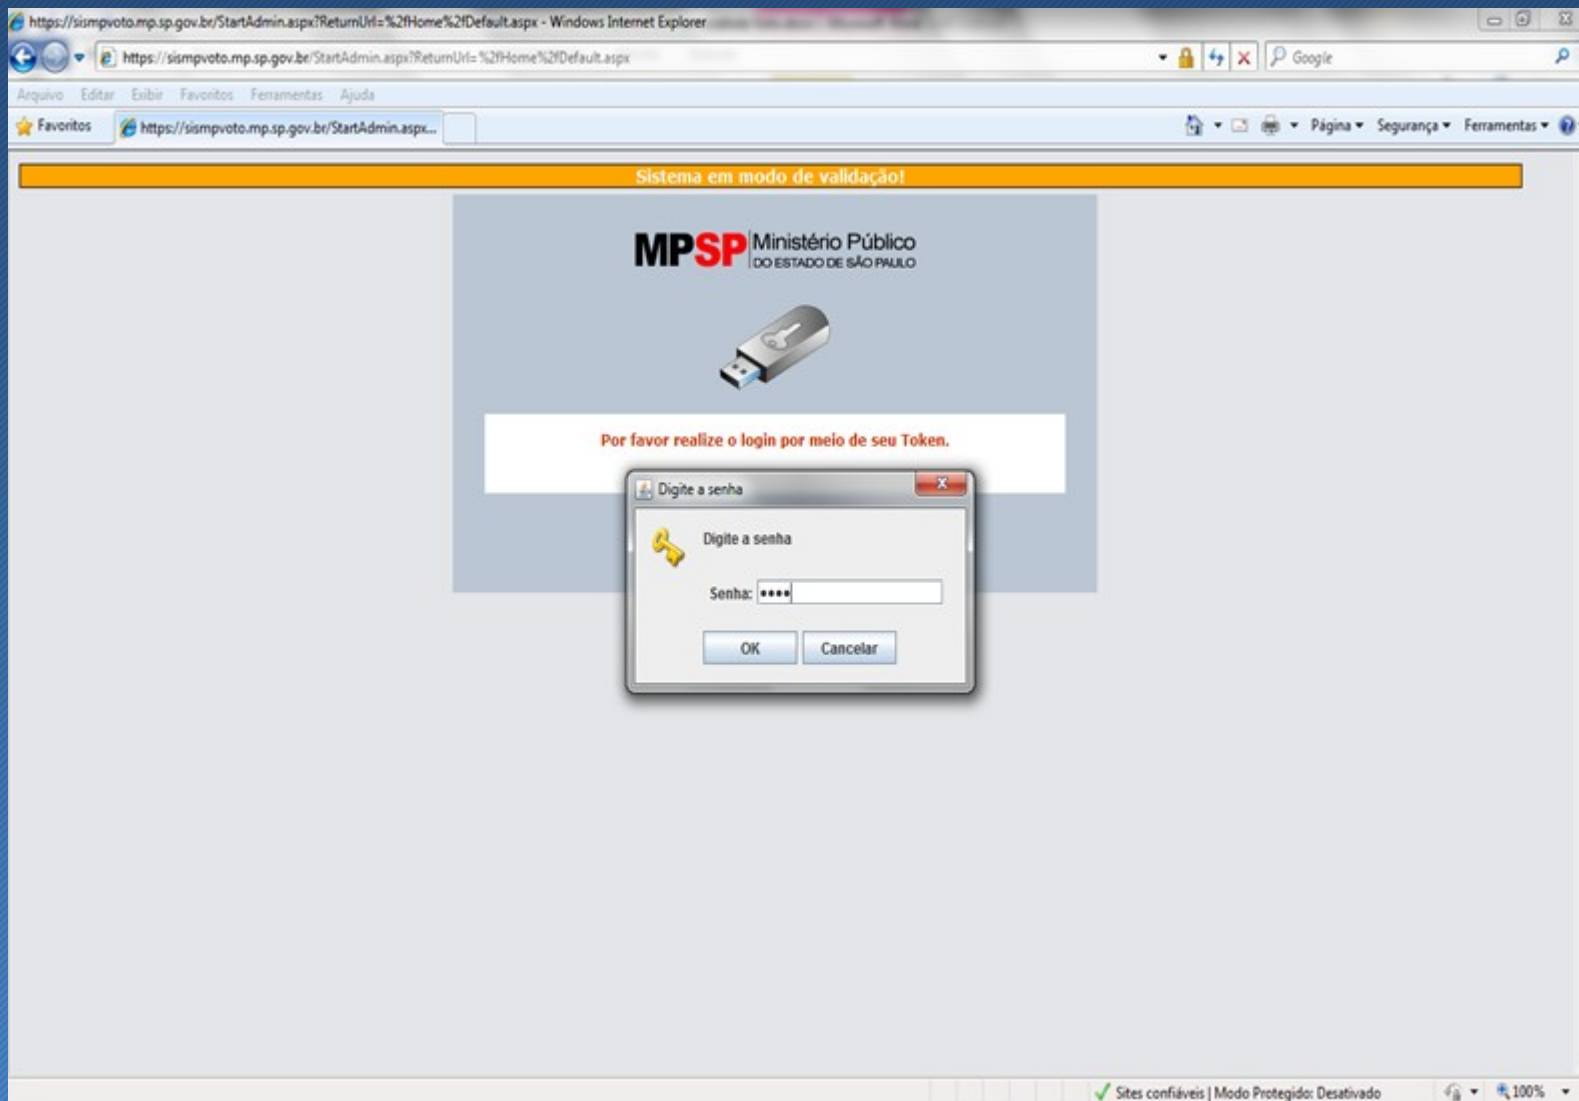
https://sismpvoto.mp.sp.gov.br/StartAdmin.aspx?ReturnUrl=%2fHome%2fDefault.aspx - Windows Internet Explorer

https://sismpvoto.mp.sp.gov.br/StartAdmin.aspx?ReturnUrl=%2fHome%2fDefault.aspx

Google

Arquivo Editar Exibir Favoritos Ferramentas Ajuda

Favoritos https://sismpvoto.mp.sp.gov.br/StartAdmin.aspx...

Página ▾ Segurança ▾ Ferramentas ▾

Sistema em modo de validação!

MPSP Ministério Público DO ESTADO DE SÃO PAULO

Por favor realize o login por meio de seu Token.

Digite a senha

Digite a senha

Senha: ••••

OK Cancelar

Sites confiáveis | Modo Protegido: Desativado

100%